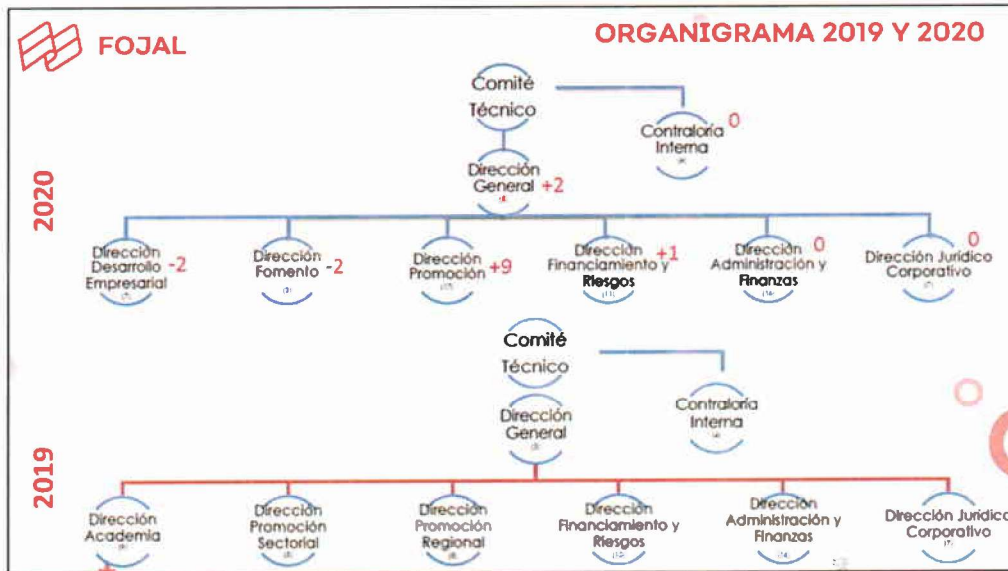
FOJAL

ORGANIGRAMA 2019 Y 2020

2020

Comité Técnico

Contraloría Interna 0
(4)

Dirección General +2
(4)

Dirección Desarrollo Empresarial -2
(7)

Dirección Fomento -2
(3)

Dirección Promoción +9
(17)

Dirección Financiamiento y Riesgos +1
(11)

Dirección Administración y Finanzas 0
(14)

Dirección Jurídico Corporativo 0
(7)

2019

Comité Técnico

Contraloría Interna
(4)

Dirección General
(2)

Dirección Academia
(9)

Dirección Promoción Sectorial
(5)

Dirección Promoción Regional
(8)

Dirección Financiamiento y Riesgos
(10)

Dirección Administración y Finanzas
(14)

Dirección Jurídico Corporativo
(7)